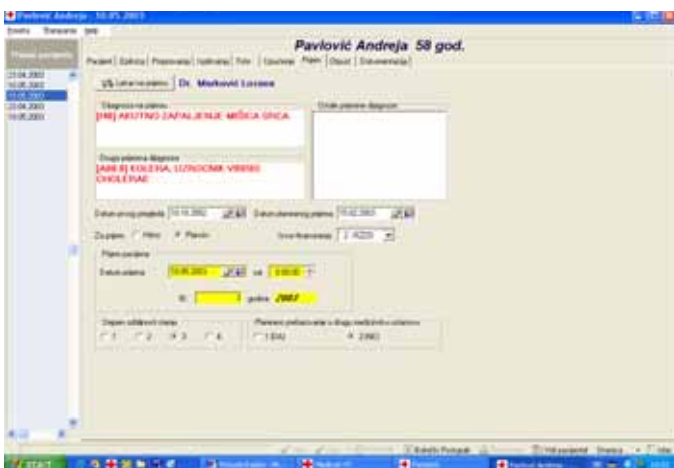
Pavlović Andreja - 10.05.2003

Pavlović Andreja 58 god.

Pacijent | Epikriza | Prijem | Nalazi | Dokumentacija

Dr. Marković Lozana

[I40] AKUTNO ZAPALJENJE MIŠIĆA SRCA

[A00.0] KOLERA, UZROČNIK VIBRIO CHOLERAE

Datum prvog pregleda
Datum planiranog prijema
Za prijem: Hitno Planski

Prijem pacijenta
Datum prijema 10.05.2003 od
Br. godina 2003

Stepen složenosti stanja
1 2 3 4

1 DA 2 NE

10.05.2003

START